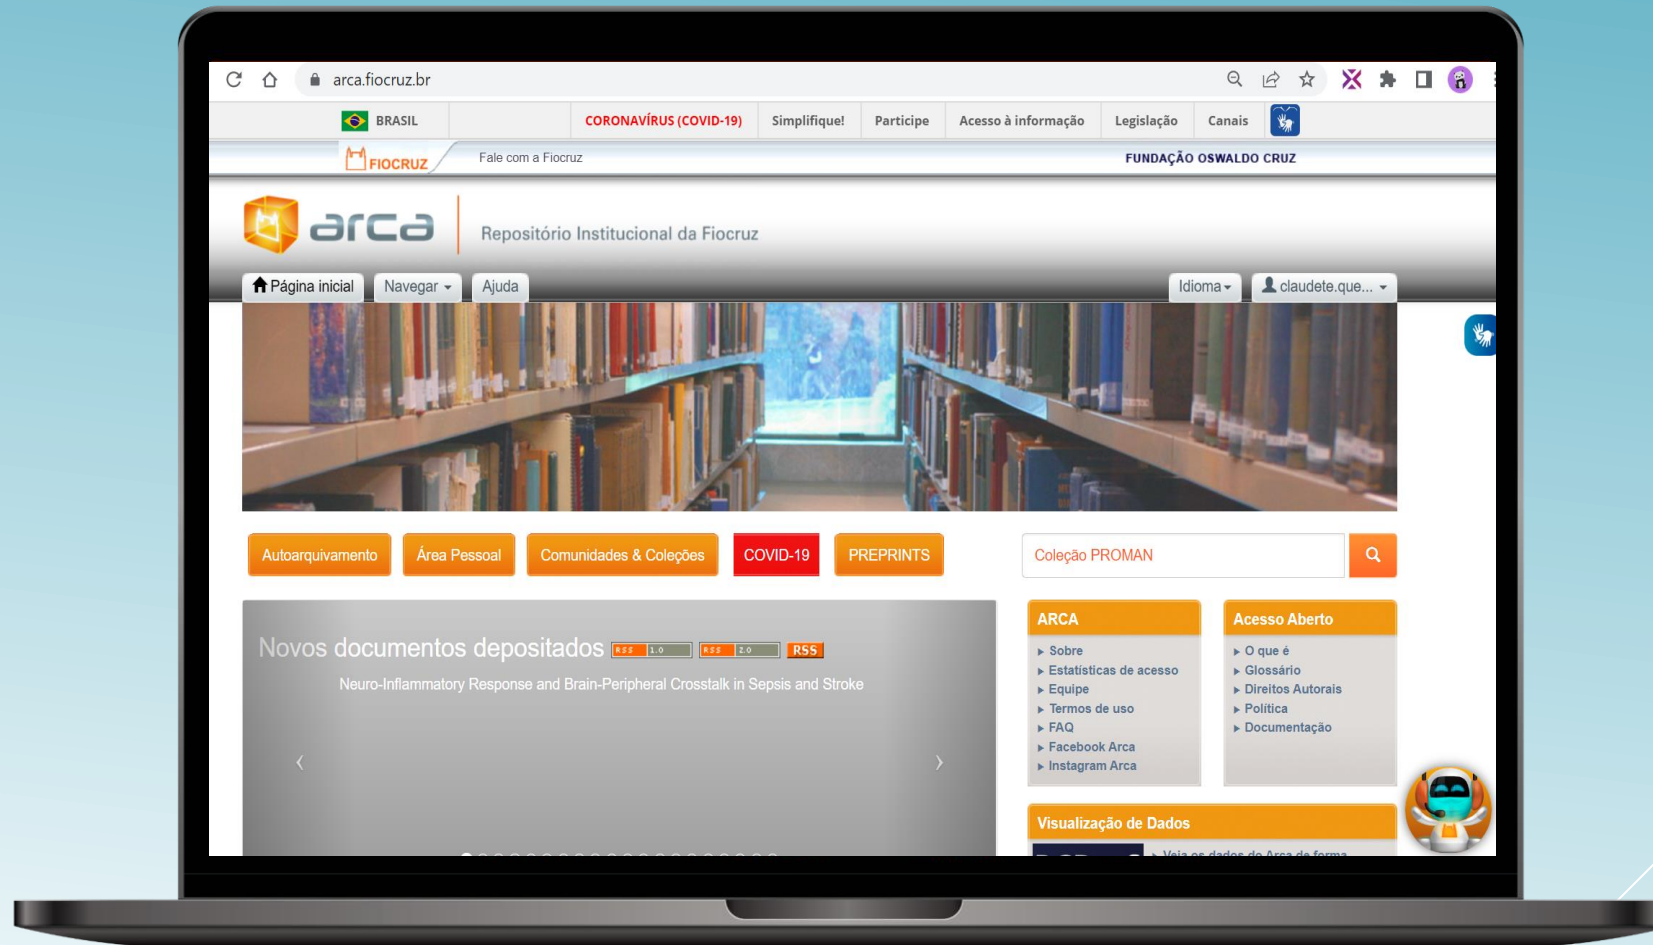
arca.fiocruz.br

BRASIL | CORONAVÍRUS (COVID-19) | Simplifique! | Participe | Acesso à informação | Legislação | Canais

FIOCRUZ Fale com a Fiocruz FUNDAÇÃO OSWALDO CRUZ

arca Repositório Institucional da Fiocruz

Página inicial Navegar Ajuda Idioma claudete.que...

Autoarquivamento Área Pessoal Comunidades & Coleções COVID-19 PREPRINTS

Coleção PROMAN

Novos documentos depositados RSS 1.0 RSS 2.0 RSS

Neuro-Inflammatory Response and Brain-Peripheral Crosstalk in Sepsis and Stroke

‹ ›

ARCA
Sobre
Estatísticas de acesso
Equipe
Termos de uso
FAQ
Facebook Arca
Instagram Arca

Acesso Aberto
O que é
Glossário
Direitos Autorais
Política
Documentação

Visualização de Dados

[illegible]